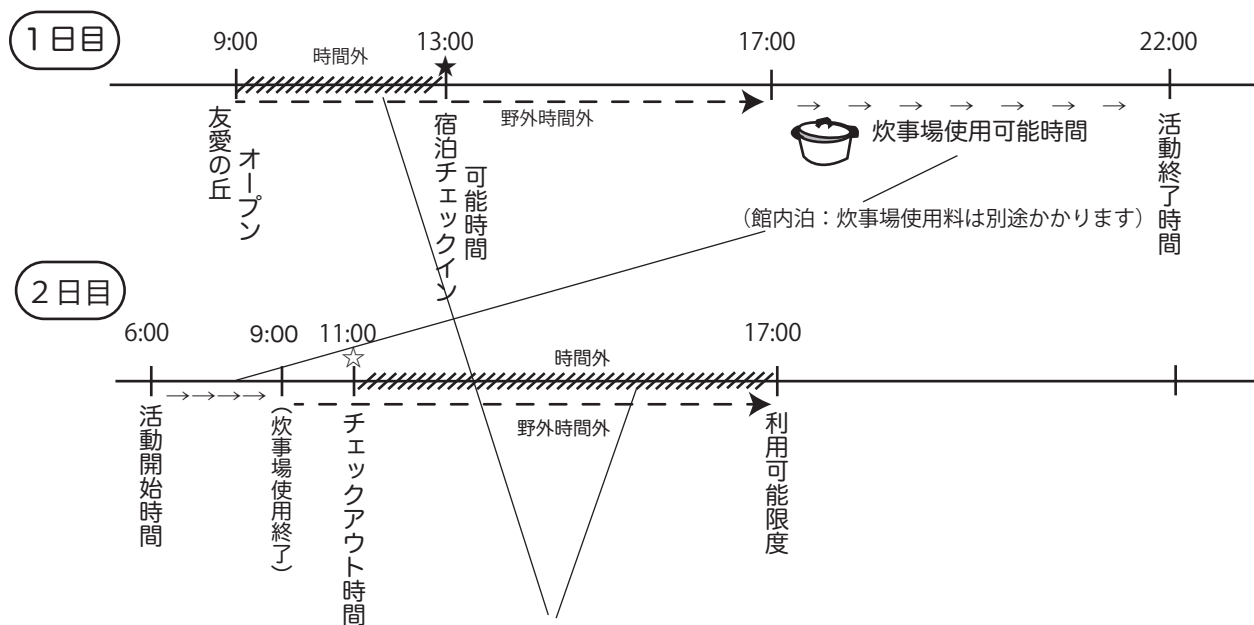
1日目

9:00 時間外 13:00 17:00 22:00

野外時間外

友愛の丘オープン

宿泊チェックイン可能時間

炊事場使用可能時間

（館内泊：炊事場使用料は別途かかります）

活動終了時間

2日目

6:00 9:00 11:00 17:00

時間外

野外時間外

活動開始時間

（炊事場使用終了）

チェックアウト時間

利用可能限度